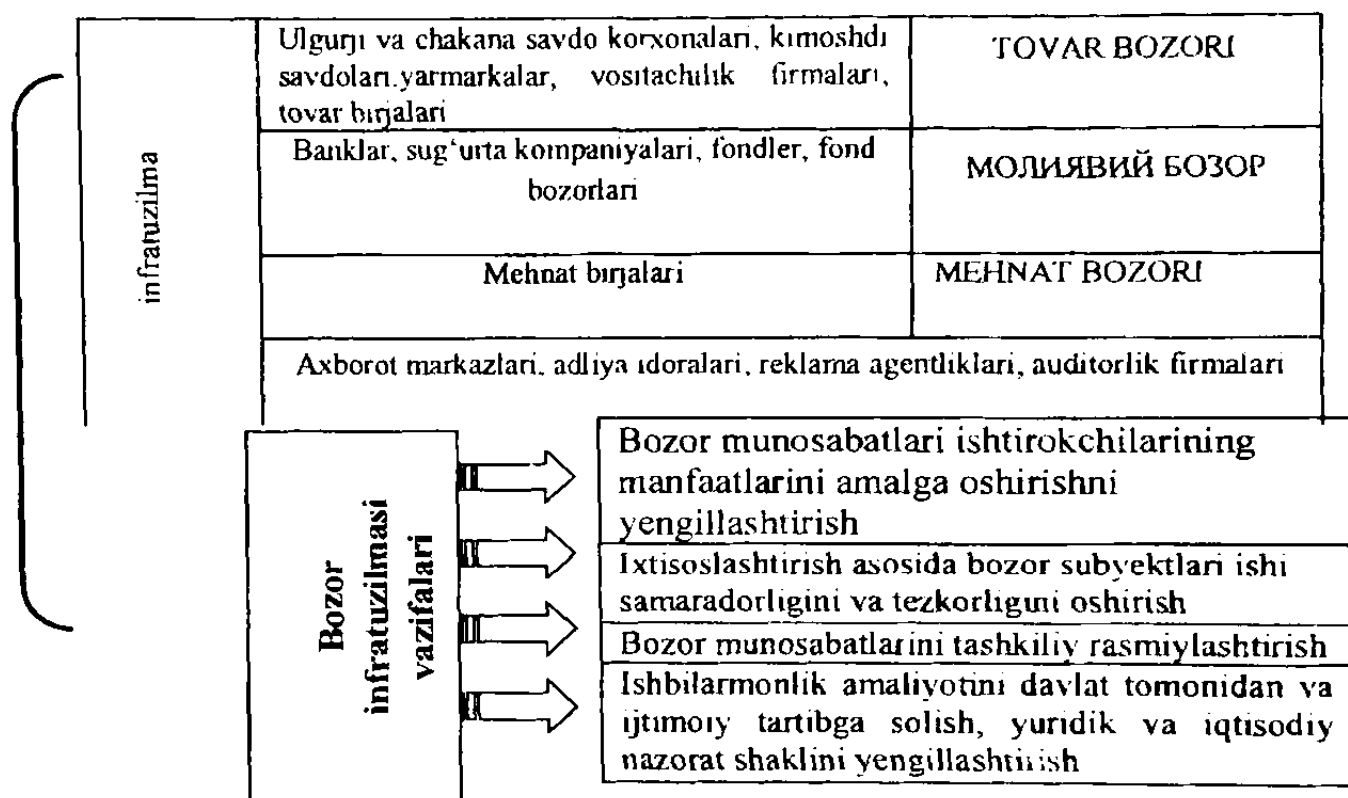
infratuzilma

| Ulgurji va chakana savdo korxonalari, kimoshdi savdolari.yarmarkalar, vositachilik firmalari, tovar birjalari | TOVAR BOZORI |
|---|---|
| Banklar, sug'urta kompaniyalari, fondler, fond bozorlari | МОЛИЯВИЙ БОЗОР |
| Mehnat birjalari | MEHNAT BOZORI |

Axborot markazlari, adliya idoralari, reklama agentliklari, auditorlik firmalari

Bozor infratuzilmasi vazifalari

Bozor munosabatlari ishtirokchilarining manfaatlarini amalga oshirishni yengillashtirish

Ixtisoslashtirish asosida bozor subyektlari ishi samaradorligini va tezkorligini oshirish

Bozor munosabatlarini tashkiliy rasmiylashtirish

Ishbilarmonlik amaliyotini davlat tomonidan va ijtimoiy tartibga solish, yuridik va iqtisodiy nazorat shaklini yengillashtirish